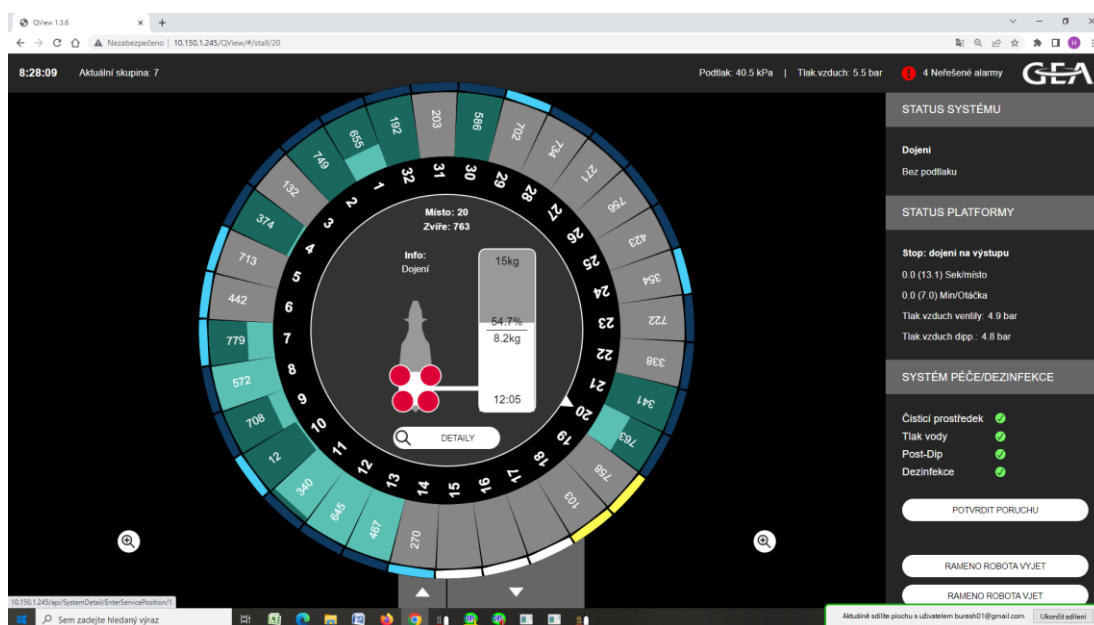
QView 1.3.6 × +

Nezabezpečeno | 10.150.1.245/QView/#/stall/20

8:28:09 Aktuální skupina: 7

Podtlak: 40.5 kPa | Tlak vzduch: 5.5 bar

4 Neřešené alarmy

GEA

STATUS SYSTÉMU

Dojení

Bez podtlaku

STATUS PLATFORMY

Stop: dojeni na výstupu

0.0 (13.1) Sek/místo

0.0 (7.0) Min/Otáčka

Tlak vzduch ventily: 4.9 bar

Tlak vzduch dipp.: 4.8 bar

SYSTÉM PÉČE/DEZINFEKCE

Čisticí prostředek

Tlak vody

Post-Dip

Dezinfekce

POTVRDIT PORUCHU

RAMENO ROBOTA VYJET

RAMENO ROBOTA VJET

Místo: 20
Zvíře: 763

Info:
Dojení

15kg

54.7%
8.2kg

12:05

DETAILY

203 586 702 734 271 766 423 364 722 338 341 763 758 103 270 467 645 340 12 708 572 779 442 713 374 132 749 655 192

31 30 29 28 27 26 25 24 23 22 21 20 19 18 17 16 15 14 13 12 11 10 9 8 7 6 5 4 3 2 1 32

10.150.1.245/api/SystemDetail/EnterServicePosition/1

Sem zadejte hledaný výraz

Aktuálně sdílíte plochu s uživatelem buresh01@gmail.com Ukončit sdílení